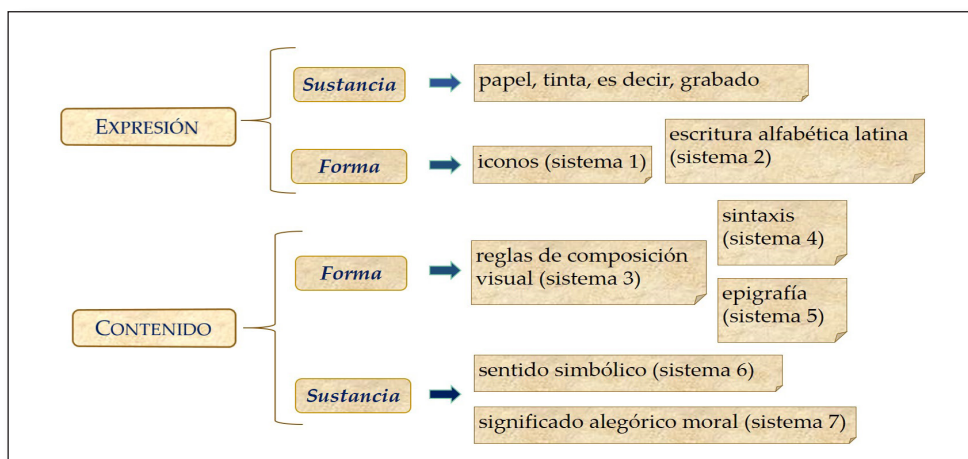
EXPRESIÓN

Sustancia

papel, tinta, es decir, grabado

Forma

iconos (sistema 1)

escritura alfabética latina (sistema 2)

CONTENIDO

Forma

reglas de composición visual (sistema 3)

sintaxis (sistema 4)

epigrafía (sistema 5)

Sustancia

sentido simbólico (sistema 6)

significado alegórico moral (sistema 7)